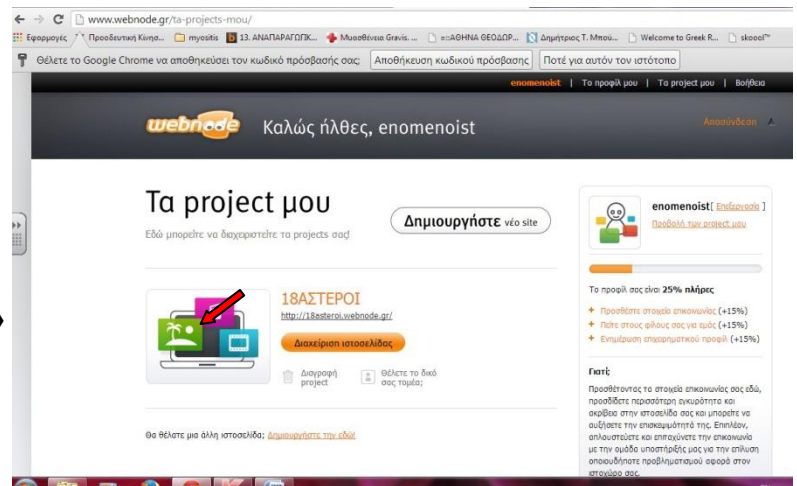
www.webnode.gr/ta-projects-mou/

Εφαρμογές Προοδευτική Κίνησ... myositis 13. ΑΝΑΠΑΡΑΓΩΓΚ... Μυοσθένεια Gravis. ... ==ΑΘΗΝΑ ΘΕΟΔΩΡ... Δημήτριος Τ. Μπού... Welcome to Greek R... skool

Θέλετε το Google Chrome να αποθηκεύσει τον κωδικό πρόσβασής σας; Αποθήκευση κωδικού πρόσβασης Ποτέ για αυτόν τον ιστότοπο

enomenoist | Το προφίλ μου | Τα project μου | Βοήθεια

webnode Καλώς ήλθες, enomenoist Αποσύνδεση

Τα project μου

Εδώ μπορείτε να διαχειριστείτε τα projects σας!

Δημιουργήστε νέο site

18ΑΣΤΕΡΟΙ

http://18asteroi.webnode.gr/

Διαχείριση ιστοσελίδας

Διαγραφή project

Θέλετε το δικό σας τομέα;

Θα θέλατε μια άλλη ιστοσελίδα; Δημιουργήστε την εδώ!

enomenoist [ Επεξεργασία ]

Προβολή των project μου

Το προφίλ σας είναι 25% πλήρες

+ Προσθέστε στοιχεία επικοινωνίας (+15%)

+ Πείτε στους φίλους σας για εμάς (+15%)

+ Ενημέρωση επιχειρηματικού προφίλ (+15%)

Γιατί;

Προσθέτοντας τα στοιχεία επικοινωνίας σας εδώ, προσδίδετε περισσότερη εγκυρότητα και ακρίβεια στην ιστοσελίδα σας και μπορείτε να αυξήσετε την επισκεψιμότητά της. Επιπλέον, απλουστεύετε και επιταχύνετε την επικοινωνία με την ομάδα υποστήριξής μας για την επίλυση οποιουδήποτε προβληματισμού αφορά στον ιστοχώρο σας.